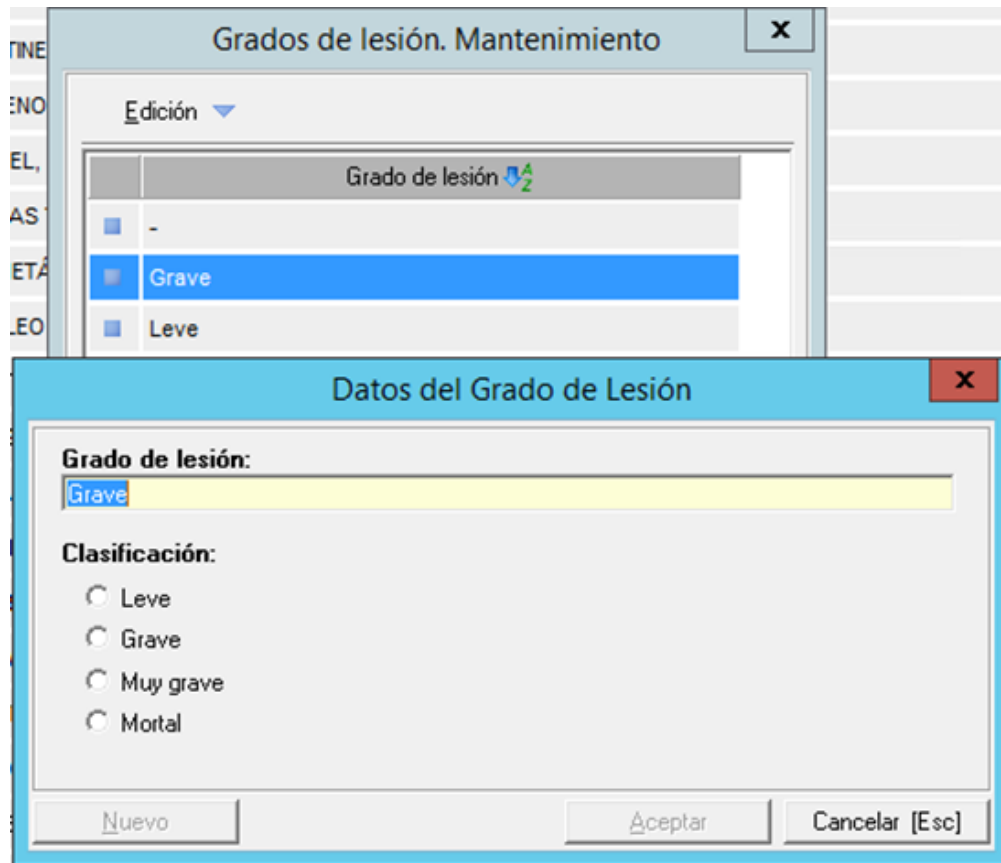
TINE
ENO
EL,
AS T
ETÁ
LEO

Grados de lesión. Mantenimiento

x

Edición

Grado de lesión

-
Grave
Leve

Datos del Grado de Lesión

x

Grado de lesión:
Grave

Clasificación:
Leve
Grave
Muy grave
Mortal

Nuevo
Aceptar
Cancelar [Esc]